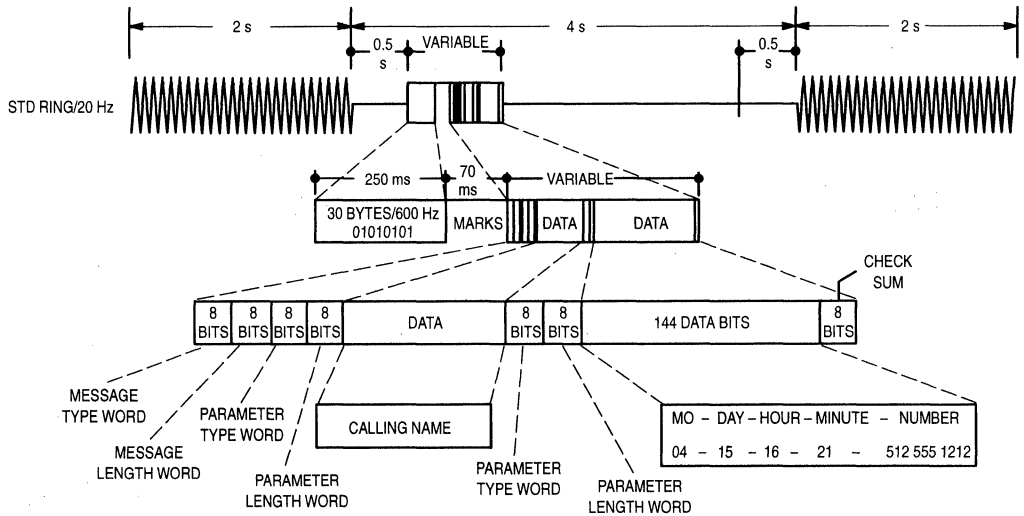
2 s

4 s

2 s

0.5 s

VARIABLE

0.5 s

STD RING/20 Hz

250 ms

70 ms

VARIABLE

30 BYTES/600 Hz 01010101

MARKS

DATA

DATA

CHECK SUM

| 8 BITS | 8 BITS | 8 BITS | 8 BITS | DATA | 8 BITS | 8 BITS | 144 DATA BITS | 8 BITS |
|---|---|---|---|---|---|---|---|---|

MESSAGE TYPE WORD

MESSAGE LENGTH WORD

PARAMETER TYPE WORD

PARAMETER LENGTH WORD

CALLING NAME

PARAMETER TYPE WORD

PARAMETER LENGTH WORD

MO – DAY – HOUR – MINUTE – NUMBER

04 – 15 – 16 – 21 – 512 555 1212